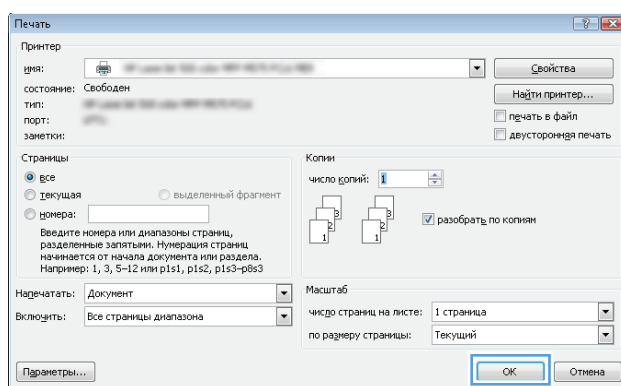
Печать

Принтер

имя: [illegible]

состояние: Свободен

тип: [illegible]

порт: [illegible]

заметки:

Свойства

Найти принтер...

печать в файл

двусторонняя печать

Страницы

все

текущая

выделенный фрагмент

номера:

Введите номера или диапазоны страниц, разделенные запятыми. Нумерация страниц начинается от начала документа или раздела. Например: 1, 3, 5–12 или p1s1, p1s2, p1s3–p8s3

Копии

число копий: 1

1 2 3 1 2 3

разобрать по копиям

Напечатать: Документ

Включить: Все страницы диапазона

Масштаб

число страниц на листе: 1 страница

по размеру страницы: Текущий

Параметры...

ОК

Отмена